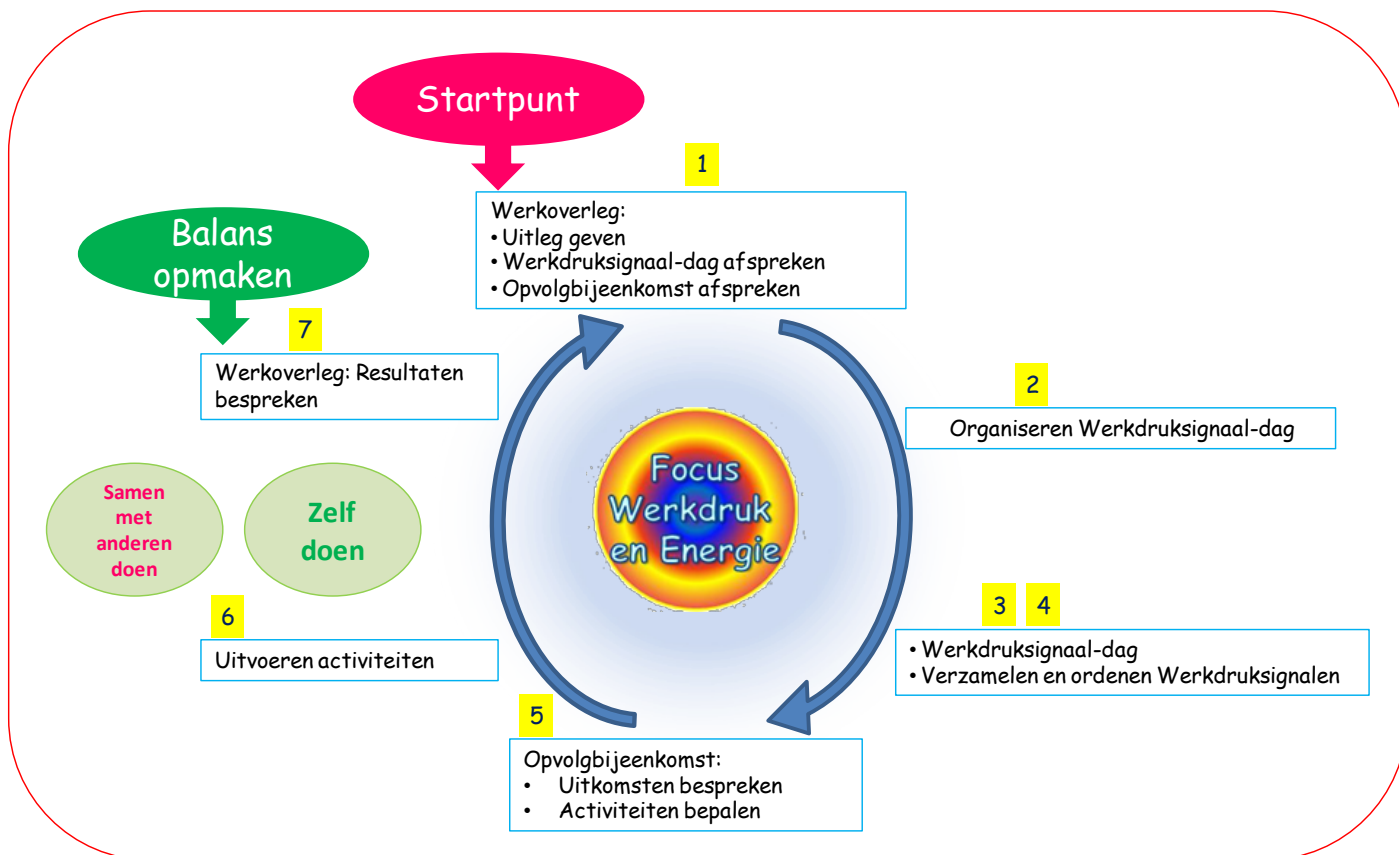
Startpunt

1

Werkoverleg:
• Uitleg geven
• Werkdruksignaal-dag afspreken
• Opvolgbijeenkomst afspreken

Balans opmaken

7

Werkoverleg: Resultaten bespreken

2

Organiseren Werkdruksignaal-dag

Focus Werkdruk en Energie

Samen met anderen doen

Zelf doen

6

Uitvoeren activiteiten

3 4

• Werkdruksignaal-dag
• Verzamelen en ordenen Werkdruksignalen

5

Opvolgbijeenkomst:
• Uitkomsten bespreken
• Activiteiten bepalen